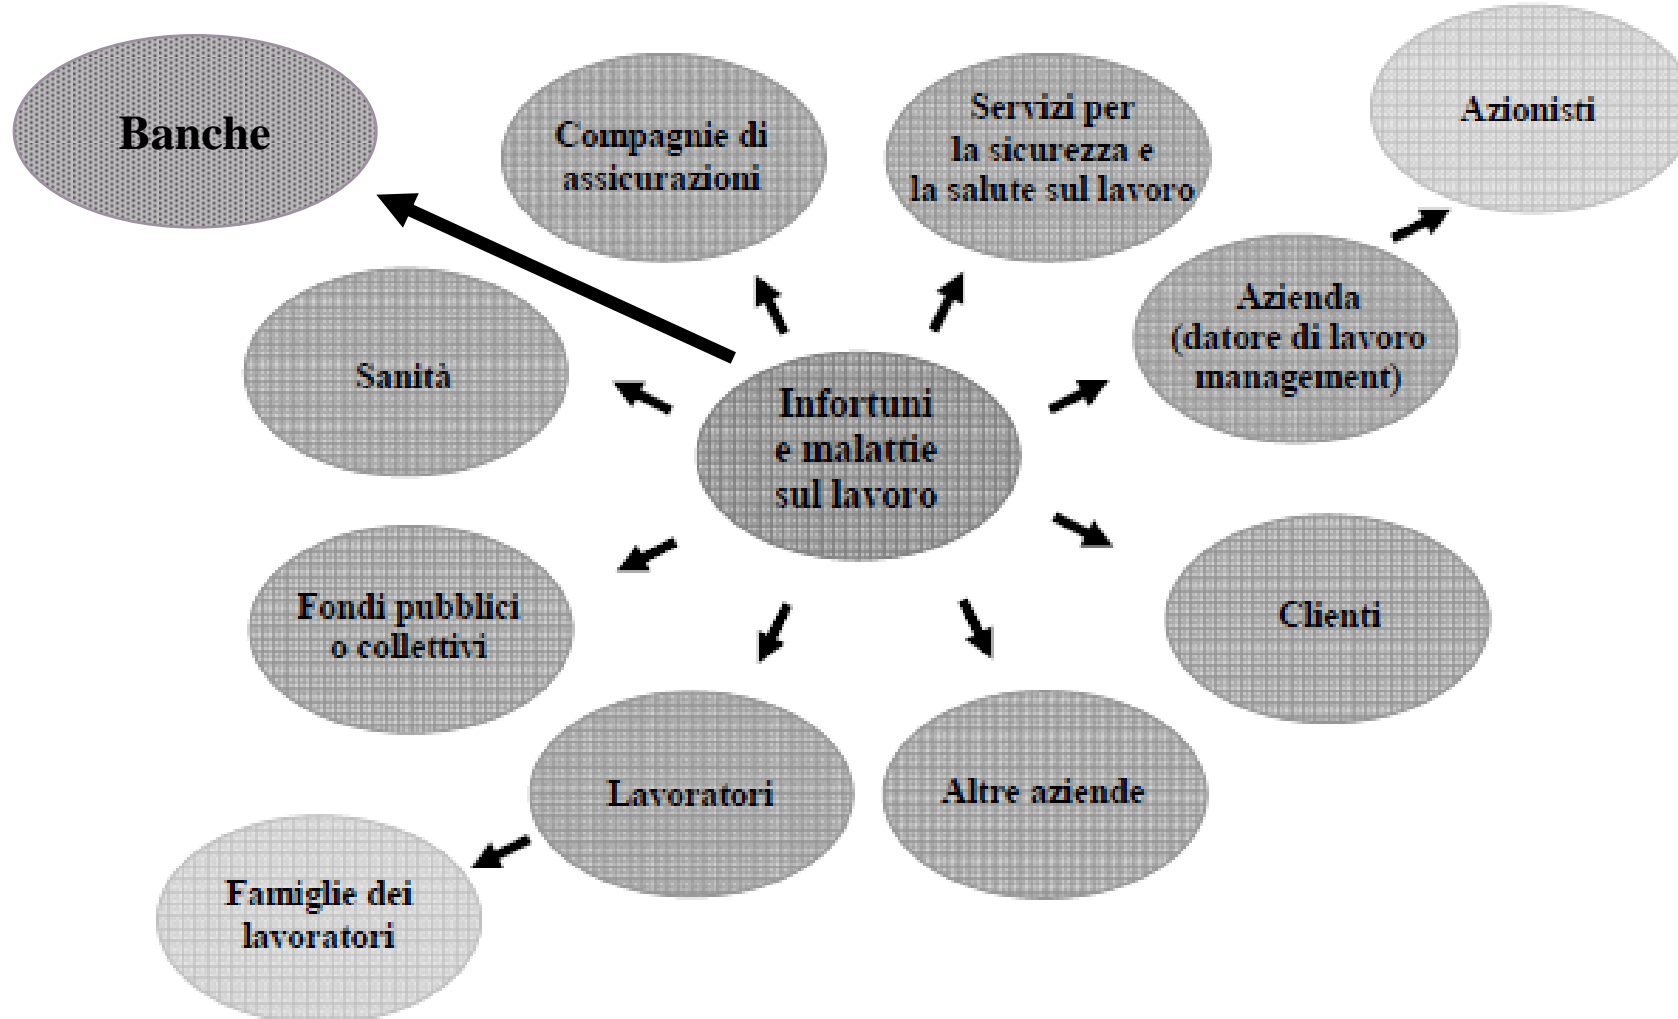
Banche

Compagnie di assicurazioni

Servizi per la sicurezza e la salute sul lavoro

Azionisti

Azienda (datore di lavoro management)

Sanità

Infortuni e malattie sul lavoro

Fondi pubblici o collettivi

Clienti

Lavoratori

Altre aziende

Famiglie dei lavoratori